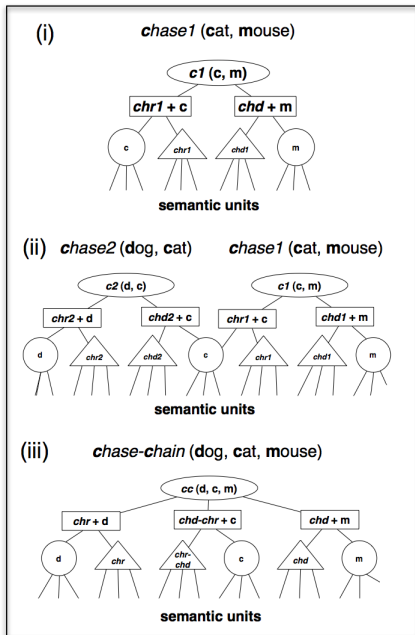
(i) chase1 (cat, mouse)

c1 (c, m)

chr1 + c

chd + m

c

chr1

chd1

m

semantic units

(ii) chase2 (dog, cat)

chase1 (cat, mouse)

c2 (d, c)

c1 (c, m)

chr2 + d

chd2 + c

chr1 + c

chd1 + m

d

chr2

chd2

c

chr1

chd1

m

semantic units

(iii) chase-chain (dog, cat, mouse)

cc (d, c, m)

chr + d

chd-chr + c

chd + m

d

chr

chr-chd

c

chd

m

semantic units